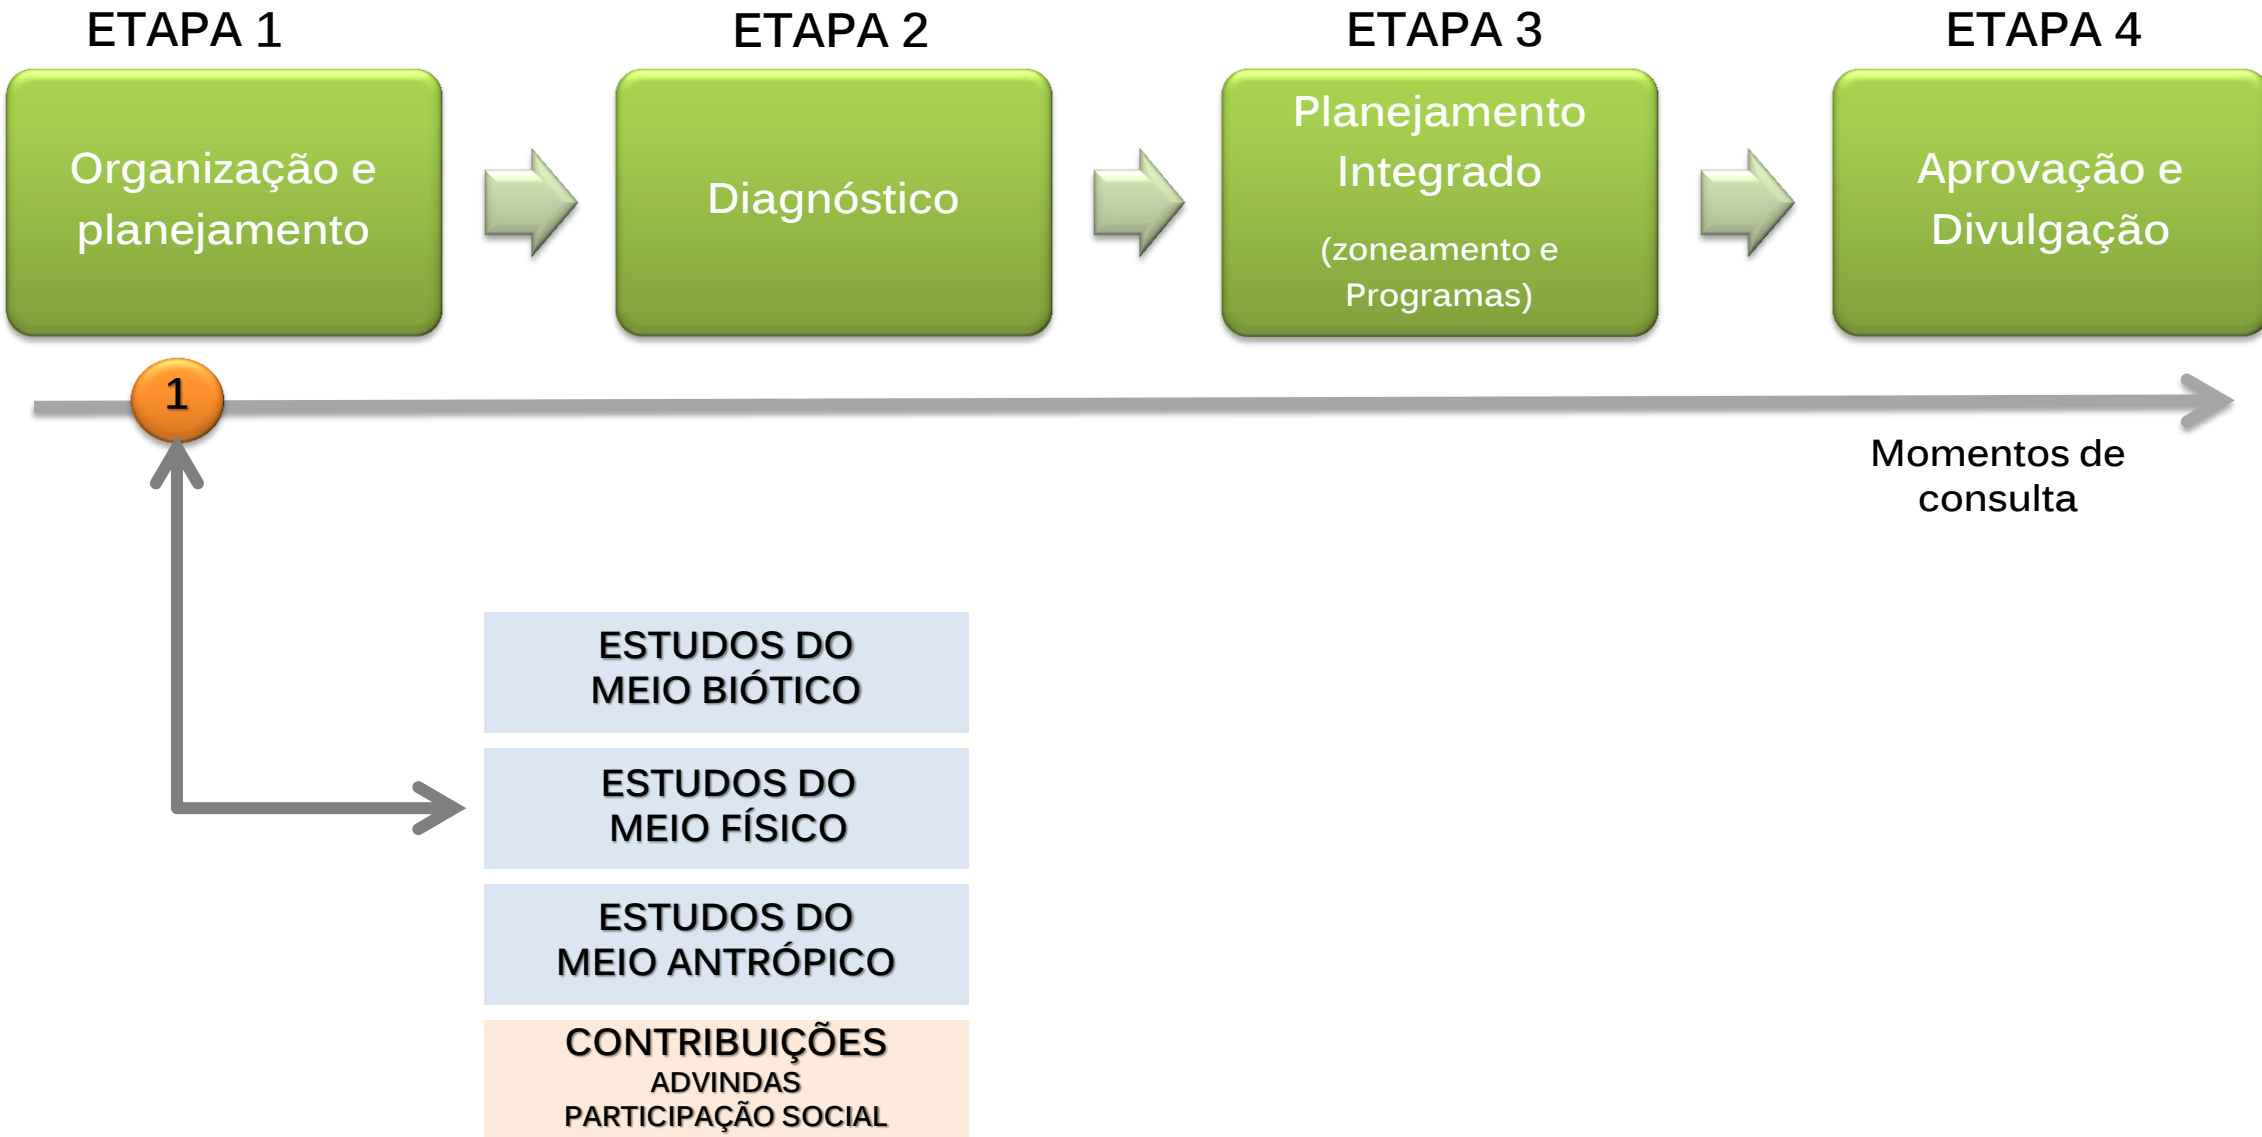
ETAPA 1

Organização e planejamento

ETAPA 2

Diagnóstico

ETAPA 3

Planejamento Integrado

(zoneamento e Programas)

ETAPA 4

Aprovação e Divulgação

1

Momentos de consulta

ESTUDOS DO MEIO BIÓTICO

ESTUDOS DO MEIO FÍSICO

ESTUDOS DO MEIO ANTRÓPICO

CONTRIBUIÇÕES ADVINDAS PARTICIPAÇÃO SOCIAL